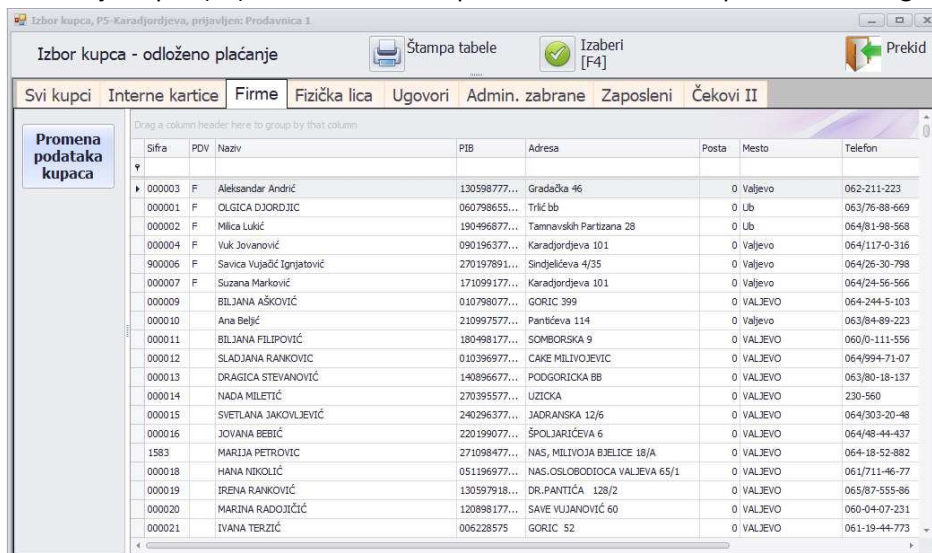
Izbor kupca, P5-Karadjordjeva, prijavljen: Prodavnica 1

Izbor kupca - odloženo plaćanje

Štampa tabele

Izaberi [F4]

Prekid

Svi kupci | Interne kartice | Firme | Fizička lica | Ugovori | Admin. zabrane | Zaposleni | Čekovi II

Promena podataka kupaca

Drag a column header here to group by that column

| Sifra | PDV | Naziv | PIB | Adresa | Posta | Mesto | Telefon |
|---|---|---|---|---|---|---|---|
| 000003 | F | Aleksandar Andrić | 130598777... | Gradačka 46 | 0 | Valjevo | 062-211-223 |
| 000001 | F | OLGICA DJORDJIC | 060798655... | Trlić bb | 0 | Ub | 063/76-88-669 |
| 000002 | F | Milica Lukić | 190496877... | Tamnavskih Partizana 28 | 0 | Ub | 064/81-98-568 |
| 000004 | F | Vuk Jovanović | 090196377... | Karadjordjeva 101 | 0 | Valjevo | 064/117-0-316 |
| 900006 | F | Savica Vujačić Ignjatović | 270197891... | Sindjelićeva 4/35 | 0 | Valjevo | 064/26-30-798 |
| 000007 | F | Suzana Marković | 171099177... | Karadjordjeva 101 | 0 | Valjevo | 064/24-56-566 |
| 000009 | | BILJANA AŠKOVIĆ | 010798077... | GORIC 399 | 0 | VALJEVO | 064-244-5-103 |
| 000010 | | Ana Beljić | 210997577... | Pantićeva 114 | 0 | Valjevo | 063/84-89-223 |
| 000011 | | BILJANA FILIPOVIĆ | 180498177... | SOMBORSKA 9 | 0 | VALJEVO | 060/0-111-556 |
| 000012 | | SLADJANA RANKOVIC | 010396977... | CAKE MILIVOJEVIC | 0 | VALJEVO | 064/994-71-07 |
| 000013 | | DRAGICA STEVANOVIĆ | 140896677... | PODGORICKA BB | 0 | VALJEVO | 063/80-18-137 |
| 000014 | | NADA MILETIĆ | 270395577... | UZICKA | 0 | VALJEVO | 230-560 |
| 000015 | | SVETLANA JAKOVLJEVIĆ | 240296377... | JADRANSKA 12/6 | 0 | VALJEVO | 064/303-20-48 |
| 000016 | | JOVANA BEBIĆ | 220199077... | ŠPOLJARIĆEVA 6 | 0 | VALJEVO | 064/48-44-437 |
| 1583 | | MARIJA PETROVIC | 271098477... | NAS, MILIVOJA BJELICE 18/A | 0 | VALJEVO | 064-18-52-882 |
| 000018 | | HANA NIKOLIĆ | 051196977... | NAS.OSLOBODIOCA VALJEVA 65/1 | 0 | VALJEVO | 061/711-46-77 |
| 000019 | | IRENA RANKOVIĆ | 130597918... | DR.PANTIĆA 128/2 | 0 | VALJEVO | 065/87-555-86 |
| 000020 | | MARINA RADOJIČIĆ | 120898177... | SAVE VUJANOVIĆ 60 | 0 | VALJEVO | 060-04-07-231 |
| 000021 | | IVANA TERZIĆ | 006228575 | GORIC 52 | 0 | VALJEVO | 061-19-44-773 |